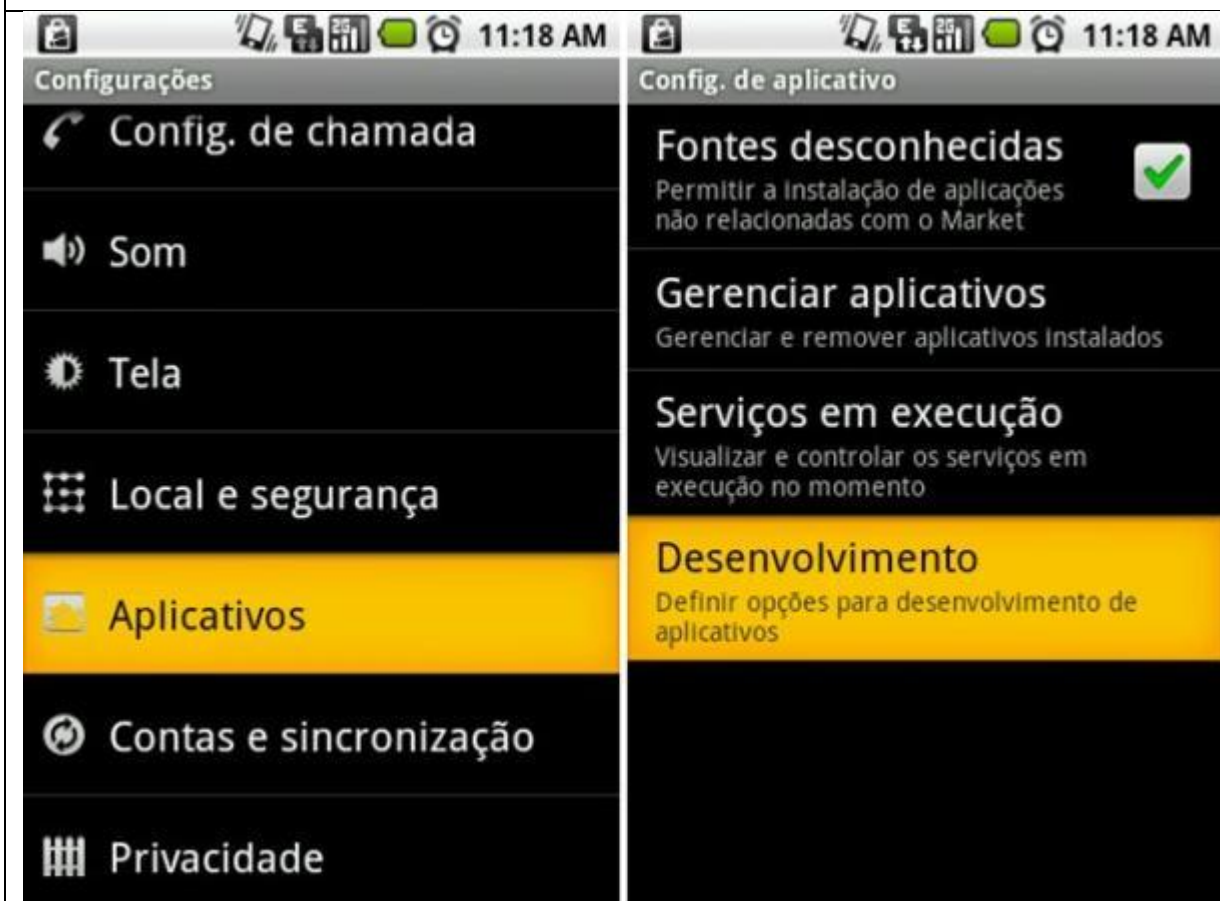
11:18 AM

Configurações

Config. de chamada

Som

Tela

Local e segurança

Aplicativos

Contas e sincronização

Privacidade

11:18 AM

Config. de aplicativo

Fontes desconhecidas
Permitir a instalação de aplicações não relacionadas com o Market

Gerenciar aplicativos
Gerenciar e remover aplicativos instalados

Serviços em execução
Visualizar e controlar os serviços em execução no momento

Desenvolvimento
Definir opções para desenvolvimento de aplicativos